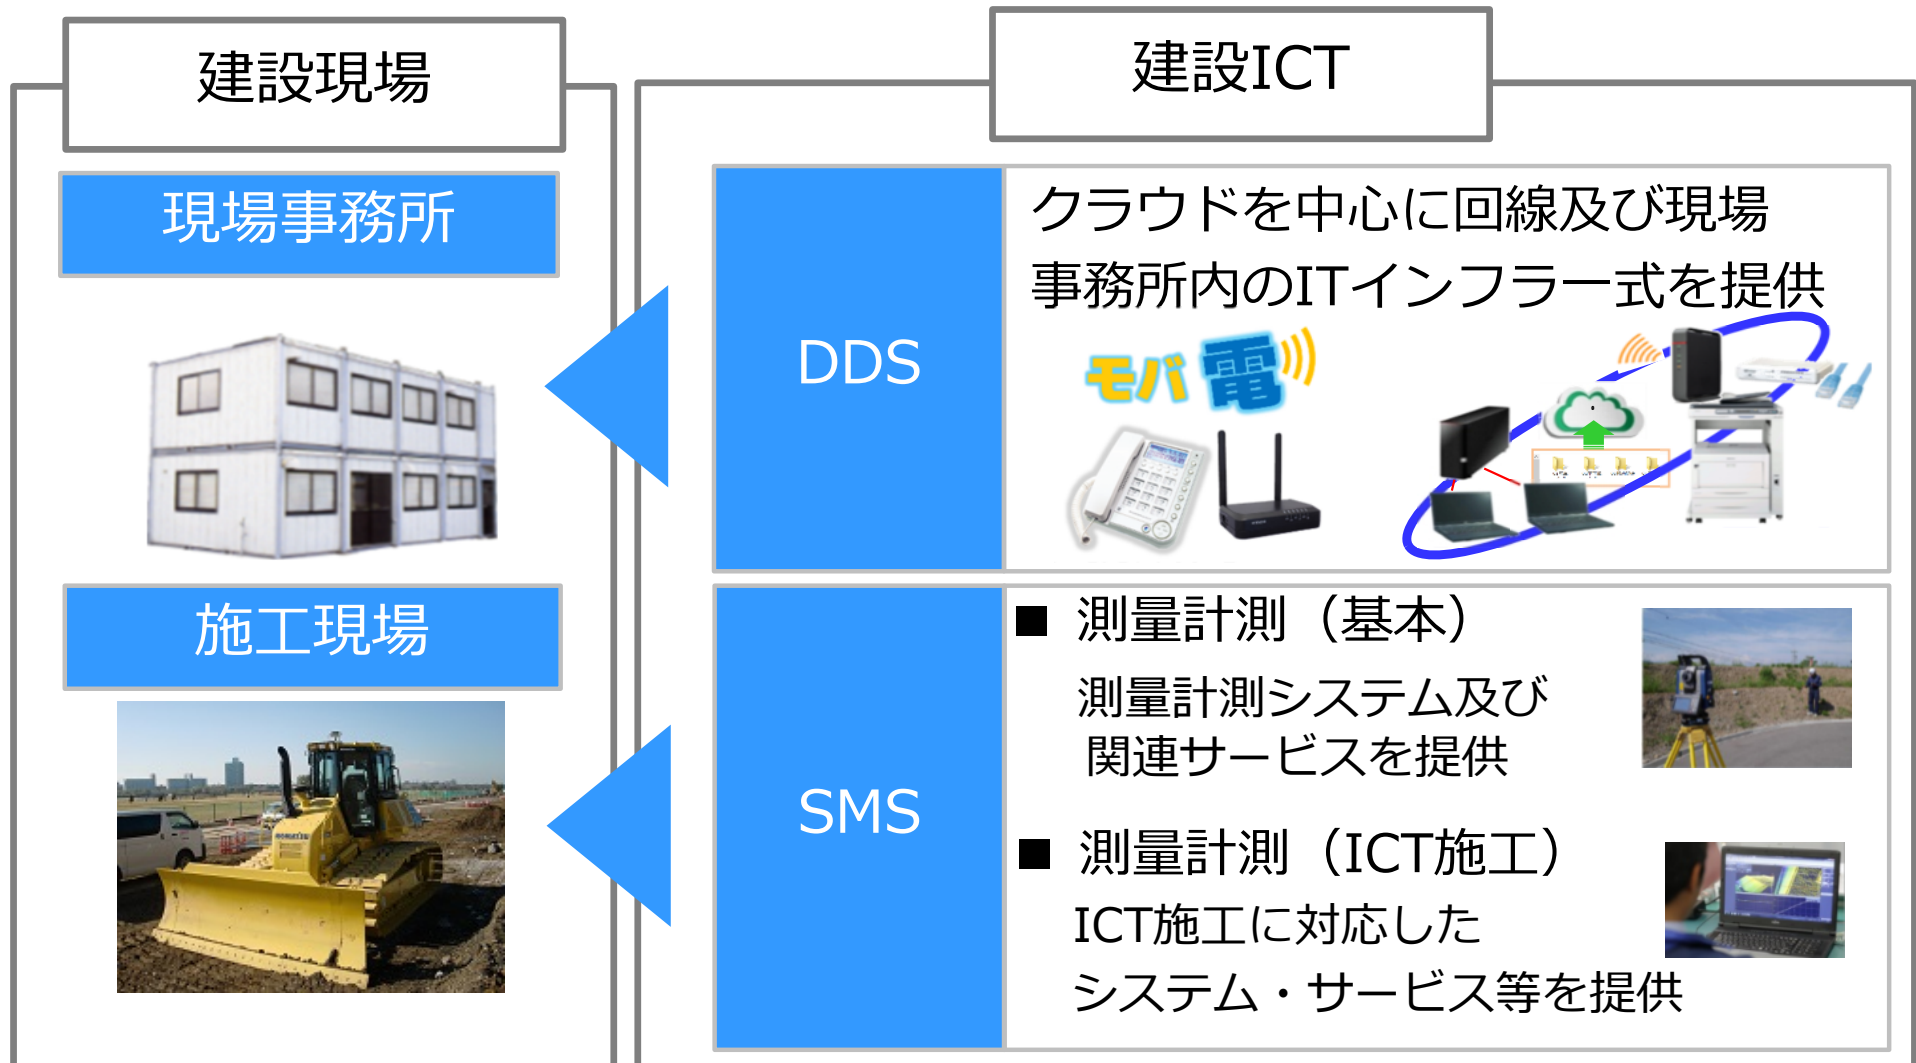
建設現場

現場事務所

施工現場

建設ICT

DDS

クラウドを中心に回線及び現場事務所内のITインフラ一式を提供

モバ電

SMS

■ 測量計測（基本）

測量計測システム及び関連サービスを提供

■ 測量計測（ICT施工）

ICT施工に対応したシステム・サービス等を提供